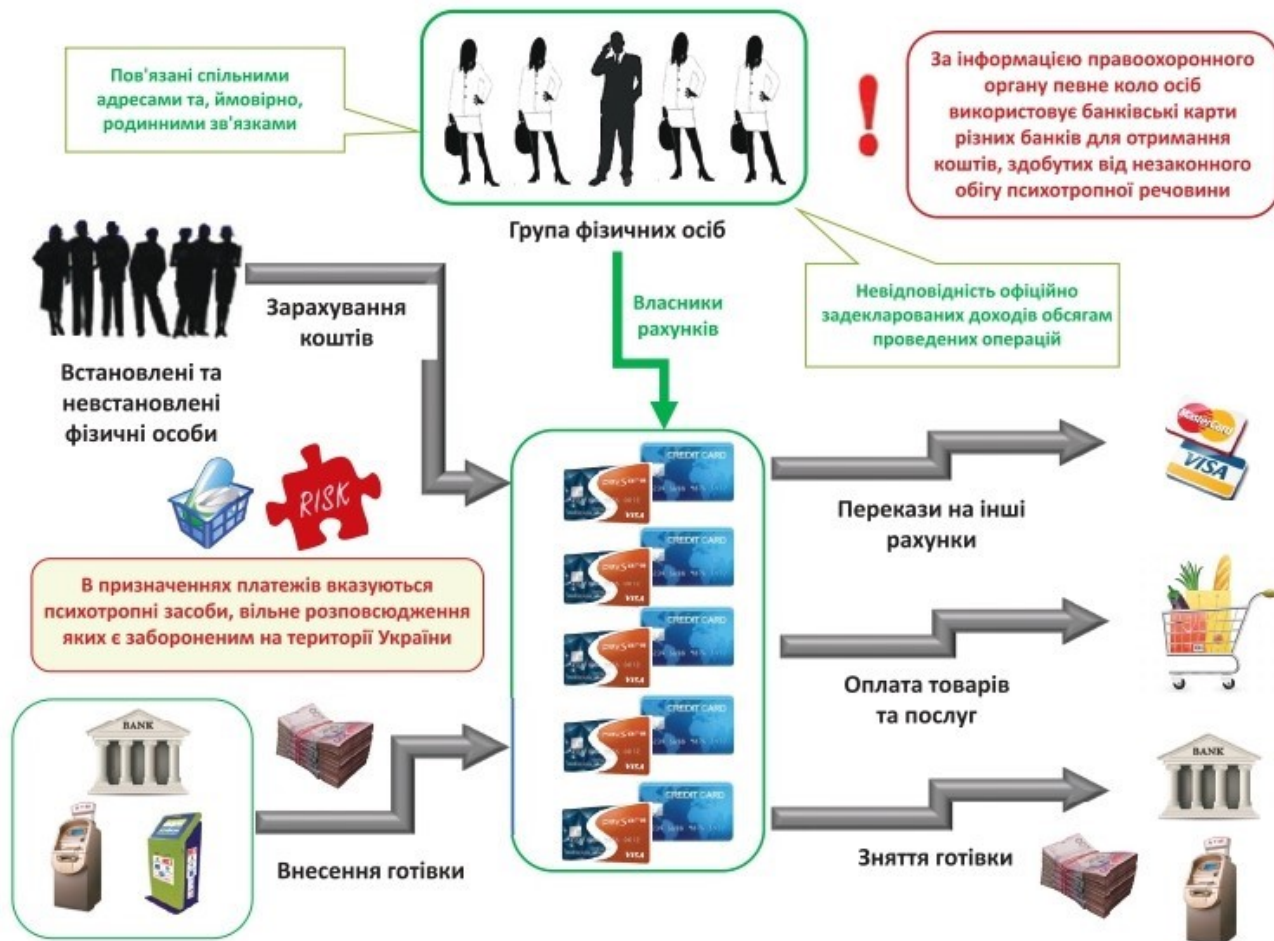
Пов'язані спільними адресами та, ймовірно, родинними зв'язками

Група фізичних осіб

!

За інформацією правоохоронного органу певне коло осіб використовує банківські карти різних банків для отримання коштів, здобутих від незаконного обігу психотропної речовини

Невідповідність офіційно задекларованих доходів обсягам проведених операцій

Власники рахунків

Зарахування коштів

Встановлені та невстановлені фізичні особи

RISK

В призначеннях платежів вказуються психотропні засоби, вільне розповсюдження яких є забороненим на території України

CREDIT CARD

VISA

MasterCard

VISA

Перекази на інші рахунки

Оплата товарів та послуг

BANK

Внесення готівки

BANK

Зняття готівки